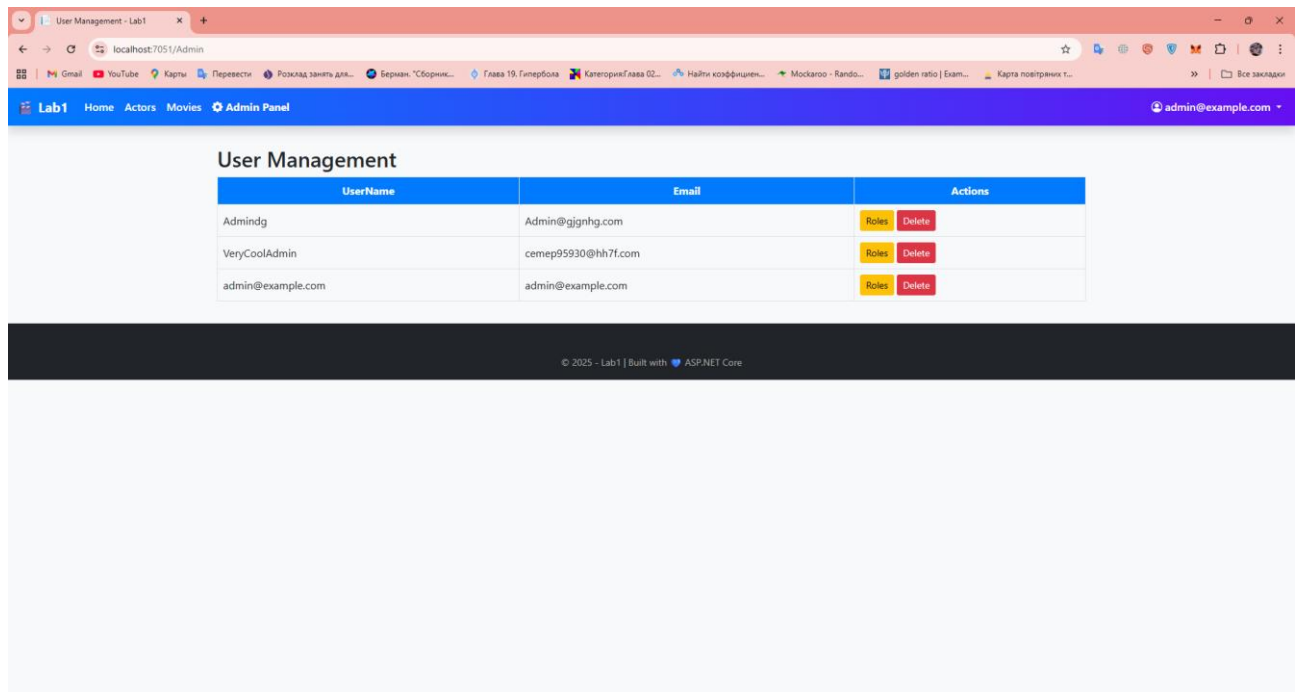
User Management - Lab1

localhost:7051/Admin

Gmail YouTube Карты Перевести Розклад занять для... Берман. "Сборник... Глава 19. Гипербола КатегорияГлава 02... Найти коэффициен... Mockaroo - Rando... golden ratio | Exam... Карта повітряних т... Все закладки

Lab1 Home Actors Movies Admin Panel admin@example.com

User Management

| UserName | Email | Actions |
|---|---|---|
| Admindg | Admin@gjgnhg.com | Roles Delete |
| VeryCoolAdmin | cemep95930@hh7f.com | Roles Delete |
| admin@example.com | admin@example.com | Roles Delete |

© 2025 - Lab1 | Built with ASP.NET Core